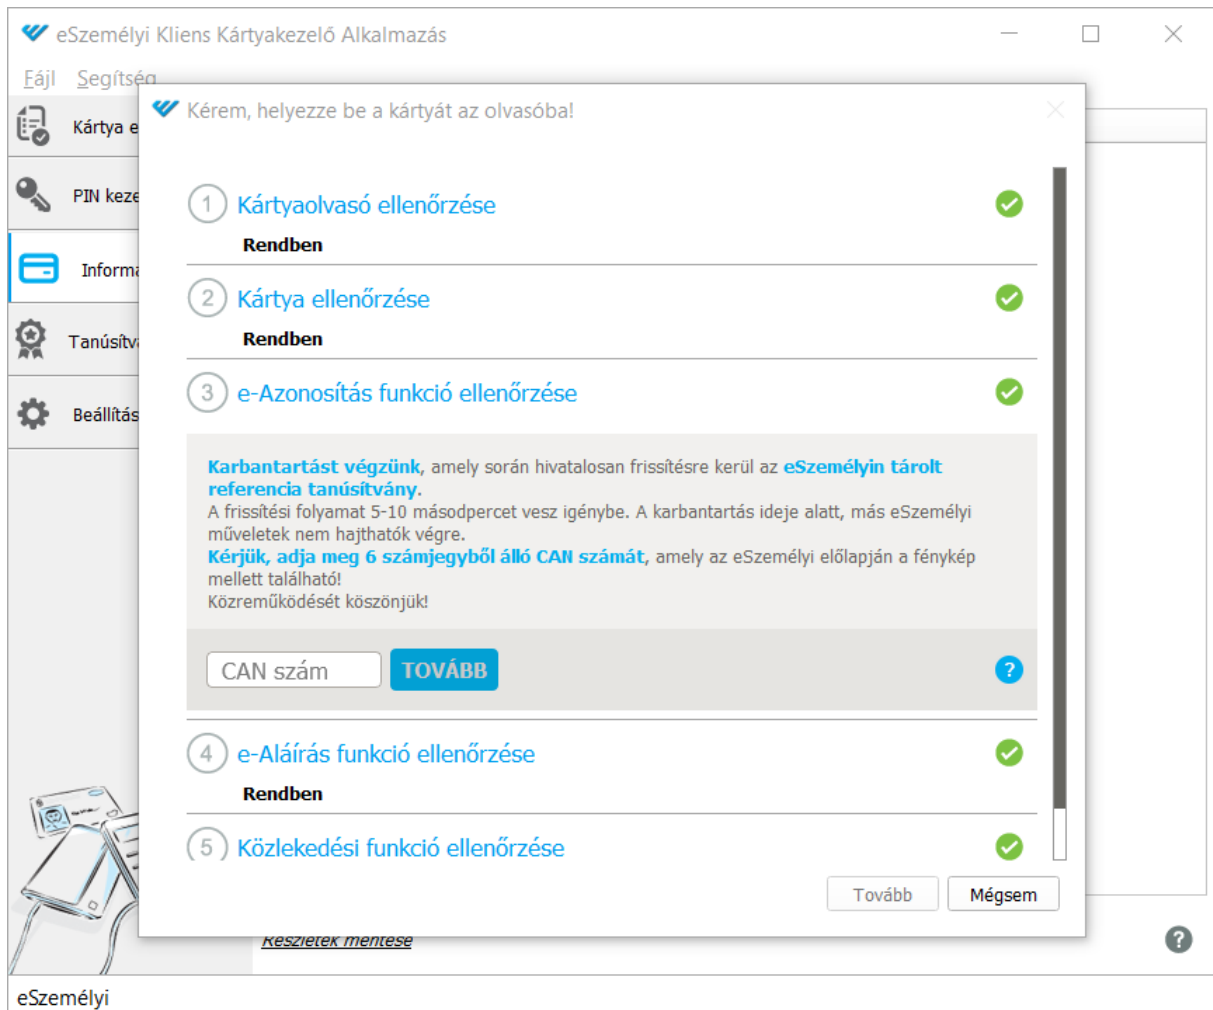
eSzemélyi Kliens Kártyakezelő Alkalmazás

Fájl Segítség

Kártya e

PIN keze

Informa

Tanúsítv

Beállítás

Kérem, helyezze be a kártyát az olvasóba!

1 Kártyaolvasó ellenőrzése
Rendben

2 Kártya ellenőrzése
Rendben

3 e-Azonosítás funkció ellenőrzése

Karbantartást végzünk, amely során hivatalosan frissítésre kerül az eSzemélyin tárolt referencia tanúsítvány.
A frissítési folyamat 5-10 másodpercet vesz igénybe. A karbantartás ideje alatt, más eSzemélyi műveletek nem hajthatók végre.
Kérjük, adja meg 6 számjegyből álló CAN számát, amely az eSzemélyi előlapján a fénykép mellett található!
Közreműködését köszönjük!

CAN szám TOVÁBB ?

4 e-Aláírás funkció ellenőrzése
Rendben

5 Közlekedési funkció ellenőrzése

Tovább Mégsem

Részletek mentése

eSzemélyi